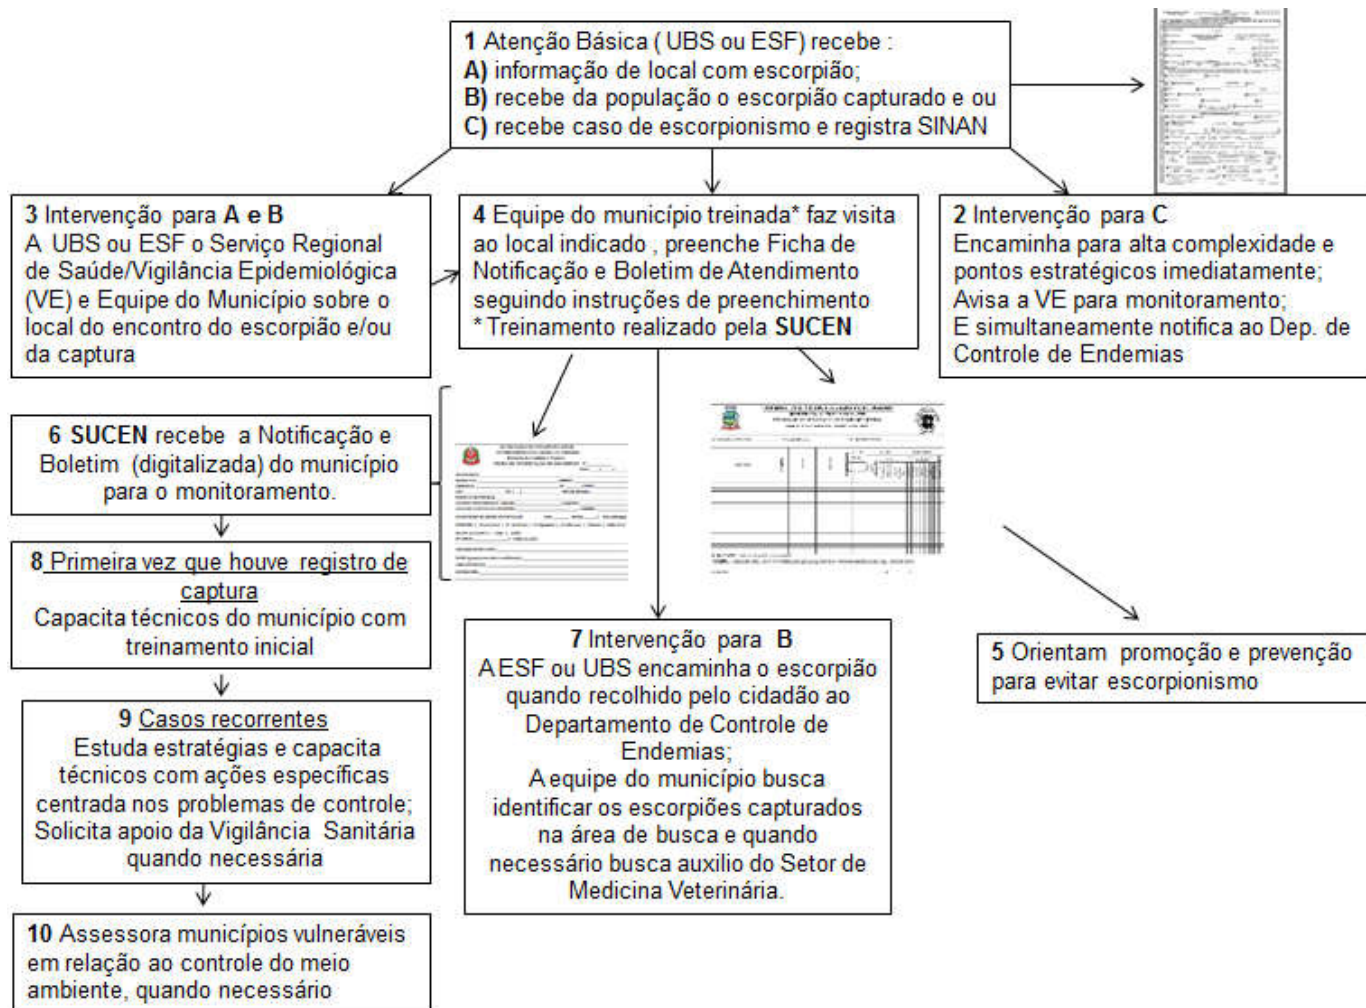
1 Atenção Básica ( UBS ou ESF) recebe :
A) informação de local com escorpião;
B) recebe da população o escorpião capturado e ou
C) recebe caso de escorpionismo e registra SINAN

3 Intervenção para A e B
A UBS ou ESF o Serviço Regional de Saúde/Vigilância Epidemiológica (VE) e Equipe do Município sobre o local do encontro do escorpião e/ou da captura

4 Equipe do município treinada* faz visita ao local indicado , preenche Ficha de Notificação e Boletim de Atendimento seguindo instruções de preenchimento
* Treinamento realizado pela SUCEN

2 Intervenção para C
Encaminha para alta complexidade e pontos estratégicos imediatamente;
Avisa a VE para monitoramento;
E simultaneamente notifica ao Dep. de Controle de Endemias

6 SUCEN recebe a Notificação e Boletim (digitalizada) do município para o monitoramento.

8 Primeira vez que houve registro de captura
Capacita técnicos do município com treinamento inicial

9 Casos recorrentes
Estuda estratégias e capacita técnicos com ações específicas centrada nos problemas de controle;
Solicita apoio da Vigilância Sanitária quando necessária

10 Assessora municípios vulneráveis em relação ao controle do meio ambiente, quando necessário

7 Intervenção para B
A ESF ou UBS encaminha o escorpião quando recolhido pelo cidadão ao Departamento de Controle de Endemias;
A equipe do município busca identificar os escorpiões capturados na área de busca e quando necessário busca auxilio do Setor de Medicina Veterinária.

5 Orientam promoção e prevenção para evitar escorpionismo